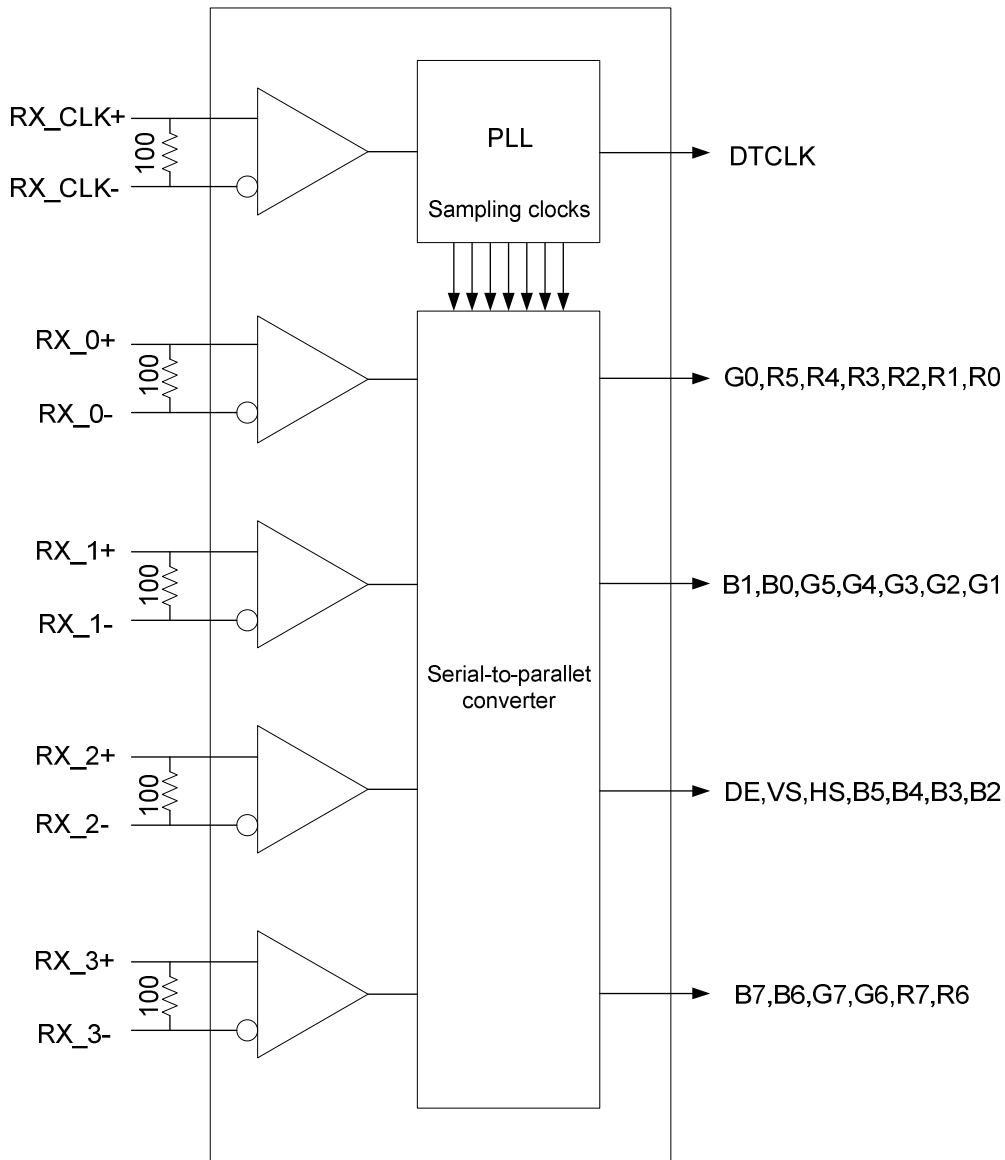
RX_CLK+
100
RX_CLK-
PLL
Sampling clocks
DTCLK

RX_0+
100
RX_0-
G0,R5,R4,R3,R2,R1,R0

RX_1+
100
RX_1-
B1,B0,G5,G4,G3,G2,G1

Serial-to-parallet converter

RX_2+
100
RX_2-
DE,VS,HS,B5,B4,B3,B2

RX_3+
100
RX_3-
B7,B6,G7,G6,R7,R6